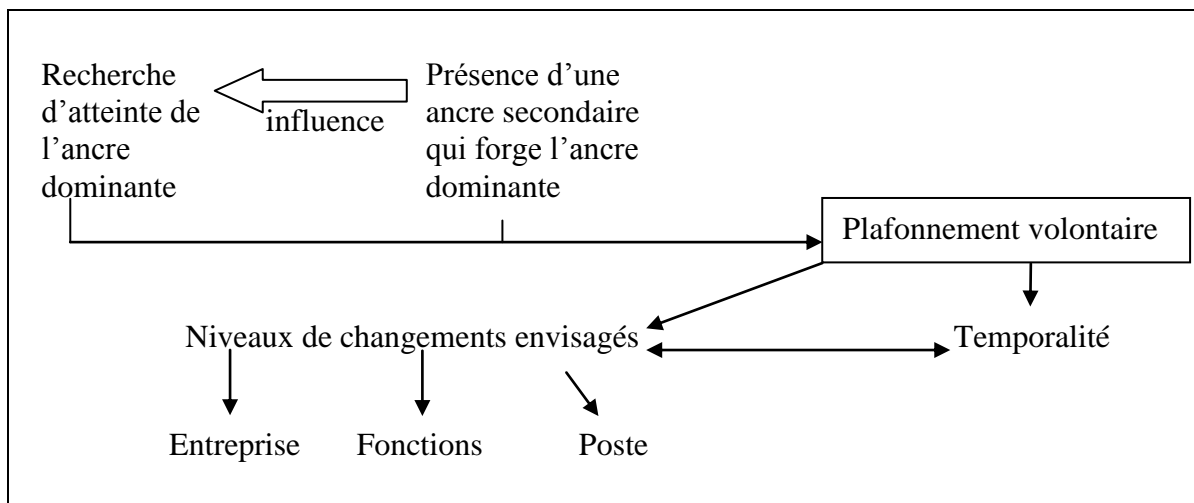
Recherche d'atteinte de l'ancre dominante

influence

Présence d'une ancre secondaire qui forge l'ancre dominante

Plafonnement volontaire

Niveaux de changements envisagés

Temporalité

Entreprise

Fonctions

Poste